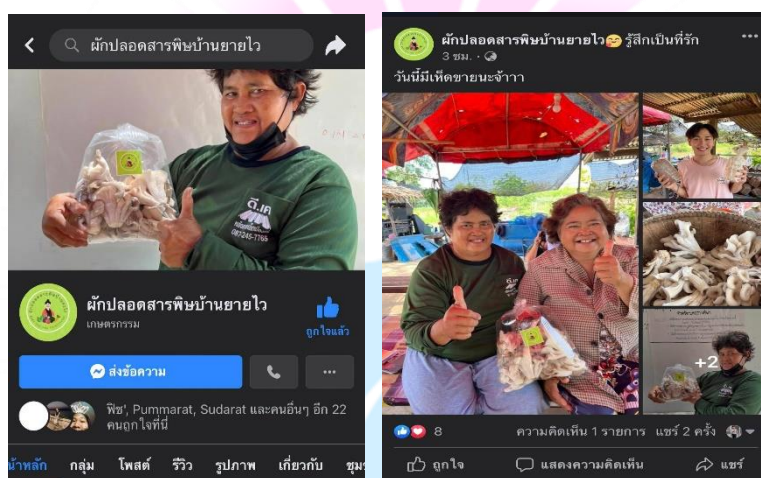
ผักปลอดสารพิษบ้านยายไว

ดี.เค
08245-7169

ผักปลอดสารพิษบ้านยายไว
เกษตรกรรม

ถูกใจแล้ว

ส่งข้อความ

พิช', Pummarat, Sudarat และคนอื่นๆ อีก 22 คนถูกใจที่นี่

หน้าหลัก กลุ่ม โพสต์ รีวิว รูปภาพ เกี่ยวกับ ชุม

ผักปลอดสารพิษบ้านยายไว😊 รู้สึกเป็นที่รัก
3 ชม. ·

วันนี้มีเห็ดขายนะจ้าาา

+2

8 ความคิดเห็น 1 รายการ แชร์ 2 ครั้ง

ถูกใจ แสดงความคิดเห็น แชร์